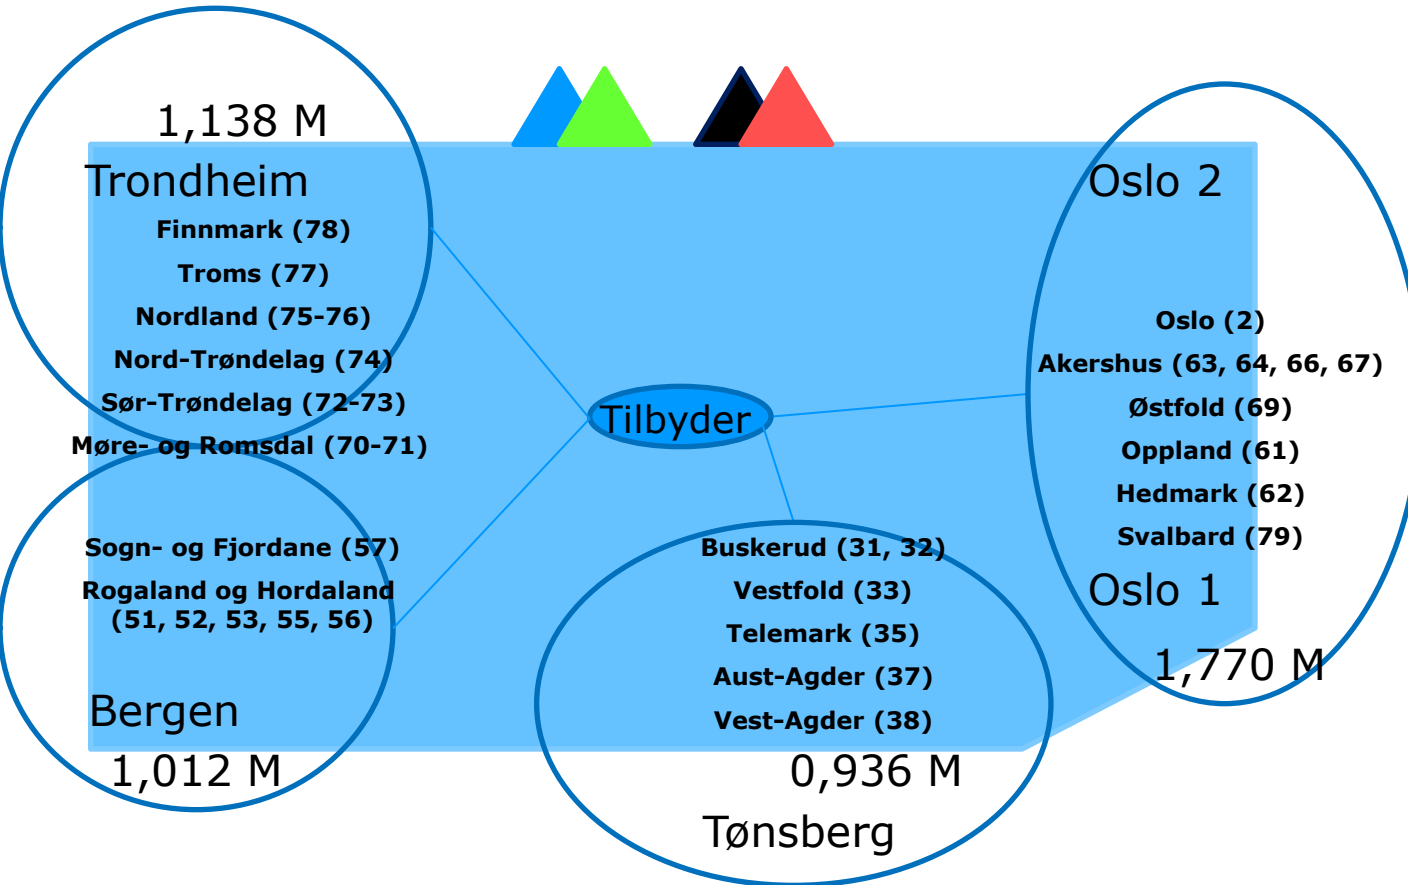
1,138 M

Trondheim

Finnmark (78)

Troms (77)

Nordland (75-76)

Nord-Trøndelag (74)

Sør-Trøndelag (72-73)

Møre- og Romsdal (70-71)

Sogn- og Fjordane (57)

Rogaland og Hordaland (51, 52, 53, 55, 56)

Bergen

1,012 M

Tilbyder

Oslo 2

Oslo (2)

Akershus (63, 64, 66, 67)

Østfold (69)

Oppland (61)

Hedmark (62)

Svalbard (79)

Oslo 1

1,770 M

Buskerud (31, 32)

Vestfold (33)

Telemark (35)

Aust-Agder (37)

Vest-Agder (38)

0,936 M

Tønsberg